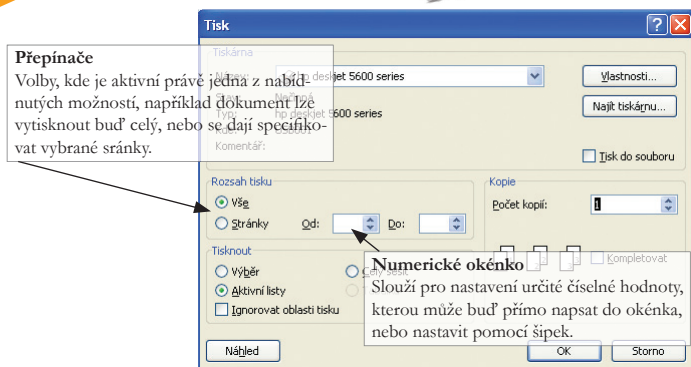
Tisk

Tiskárna

Název: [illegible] deskjet 5600 series

Vlastnosti...

Stav: Nečinná

Najít tiskárnu...

Typ: hp deskjet 5600 series

Kde: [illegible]

Komentář:

Tisk do souboru

Přepínače

Volby, kde je aktivní právě jedna z nabídnutých možností, například dokument lze vytisknout buď celý, nebo se dají specifikovat vybrané sránky.

Rozsah tisku

Vše

Stránky Od: Do:

Kopie

Počet kopií: 1

Kompletovat

Tisknout

Výběr

Celý sešit

Aktivní listy

Ignorovat oblasti tisku

Numerické okénko

Slouží pro nastavení určité číselné hodnoty, kterou může buď přímo napsat do okénka, nebo nastavit pomocí šipek.

Náhled

OK

Storno